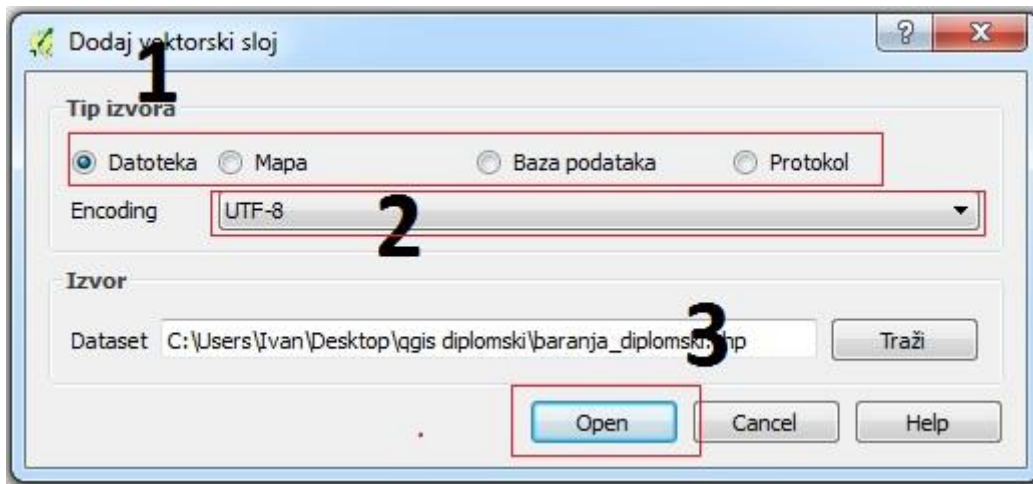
Dodaj vektorski sloj

?

X

1

Tip izvora

Datoteka Mapa Baza podataka Protokol

Encoding UTF-8

2

Izvor

Dataset C:\Users\Ivan\Desktop\qgis diplomski\baranja_diplomski.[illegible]hp

3

Traži

Open Cancel Help